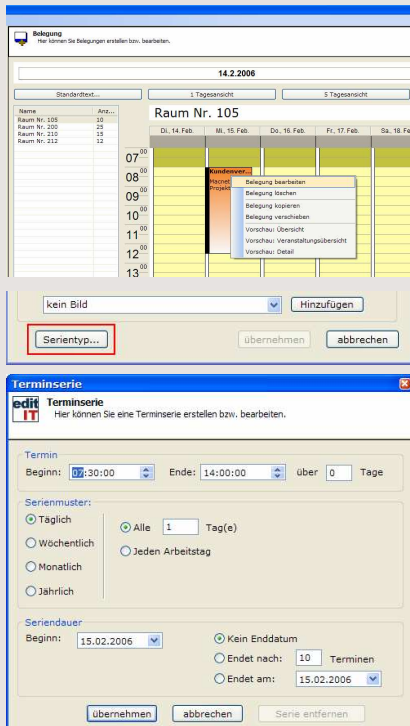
Belegung
Hier können Sie Belegungen erstellen bzw. bearbeiten.

14.2.2006

Standardtext...

1 Tagesansicht

5 Tagesansicht

| Name | Anz... |
|---|---|
| Raum Nr. 105 | 10 |
| Raum Nr. 200 | 25 |
| Raum Nr. 210 | 15 |
| Raum Nr. 212 | 12 |

Raum Nr. 105

Di., 14. Feb. | Mi., 15. Feb. | Do., 16. Feb. | Fr., 17. Feb. | Sa., 18. Feb.

$07^{00}$
$08^{00}$
$09^{00}$
$10^{00}$
$11^{00}$
$12^{00}$
$13^{00}$

Kundenver...
Macnet
Projekt

Belegung bearbeiten
Belegung löschen
Belegung kopieren
Belegung verschieben
Vorschau: Übersicht
Vorschau: Veranstaltungsübersicht
Vorschau: Detail

kein Bild
Hinzufügen
Serientyp...
übernehmen
abbrechen

Terminserie
edit IT
Terminserie
Hier können Sie eine Terminserie erstellen bzw. bearbeiten.

Termin
Beginn: 07:30:00 Ende: 14:00:00 über 0 Tage

Serienmuster:
Täglich
Wöchentlich
Monatlich
Jährlich
Alle 1 Tag(e)
Jeden Arbeitstag

Seriendauer
Beginn: 15.02.2006
Kein Enddatum
Endet nach: 10 Terminen
Endet am: 15.02.2006

übernehmen
abbrechen
Serie entfernen